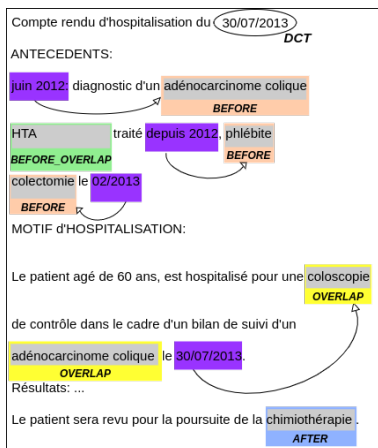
Compte rendu d'hospitalisation du 30/07/2013
DCT

ANTECEDENTS:

juin 2012: diagnostic d'un adénocarcinome colique
BEFORE

HTA traité depuis 2012, phlébite
BEFORE_OVERLAP
BEFORE

colectomie le 02/2013
BEFORE

MOTIF d'HOSPITALISATION:

Le patient agé de 60 ans, est hospitalisé pour une coloscopie
OVERLAP

de contrôle dans le cadre d'un bilan de suivi d'un

adénocarcinome colique le 30/07/2013.
OVERLAP

Résultats: ...

Le patient sera revu pour la poursuite de la chimiothérapie.
AFTER